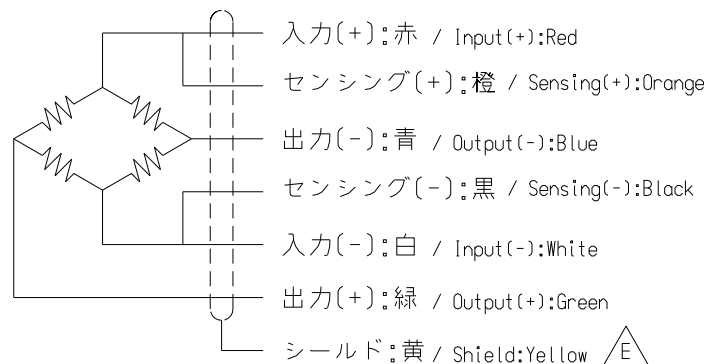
入力(+):赤 / Input(+):Red

センシング(+):橙 / Sensing(+):Orange

出力(-):青 / Output(-):Blue

センシング(-):黒 / Sensing(-):Black

入力(-):白 / Input(-):White

出力(+):緑 / Output(+):Green

シールド:黄 / Shield:Yellow

E